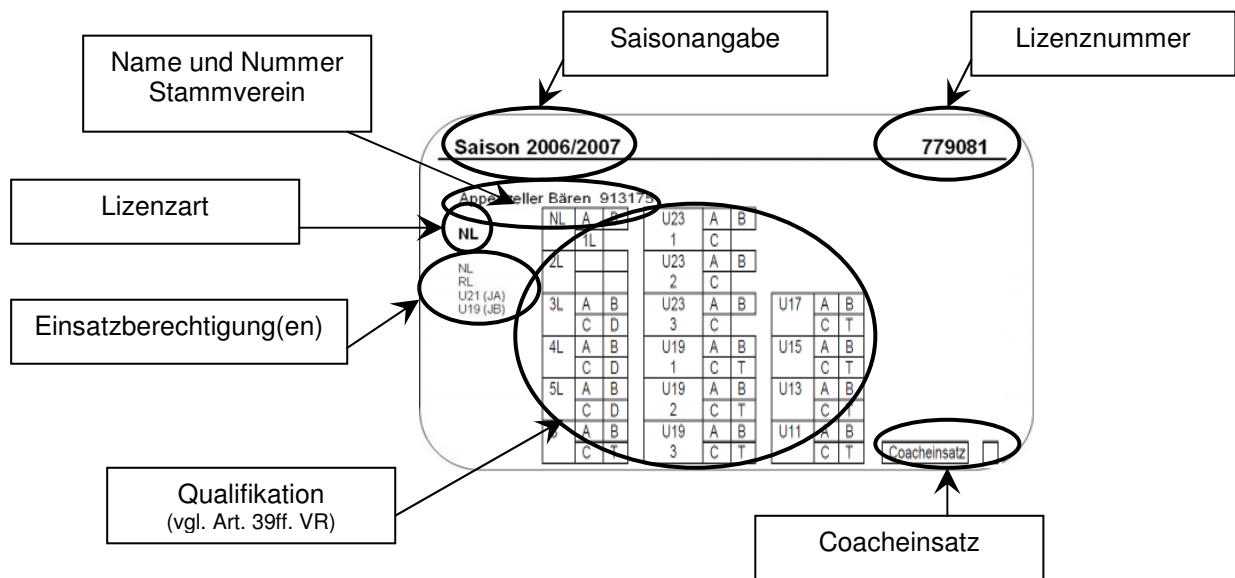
Saisonangabe

Lizenznummer

Name und Nummer Stammverein

Saison 2006/2007

779081

Appenzeller Bären 913175

Lizenzart

NL

NL
RL
U21 (JA)
U19 (JB)

Einsatzberechtigung(en)

| NL | A | B | U23 | A | B | | | |
|---|---|---|---|---|---|---|---|---|
| | 1L | | 1 | C | | | | |
| 2L | | | U23 | A | B | | | |
| | | | 2 | C | | | | |
| 3L | A | B | U23 | A | B | U17 | A | B |
| | C | D | 3 | C | | | C | T |
| 4L | A | B | U19 | A | B | U15 | A | B |
| | C | D | 1 | C | T | | C | T |
| 5L | A | B | U19 | A | B | U13 | A | B |
| | C | D | 2 | C | T | | C | |
| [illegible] | A | B | U19 | A | B | U11 | A | B |
| | C | T | 3 | C | T | | C | T |

Coacheinsatz

Qualifikation
(vgl. Art. 39ff. VR)

Coacheinsatz